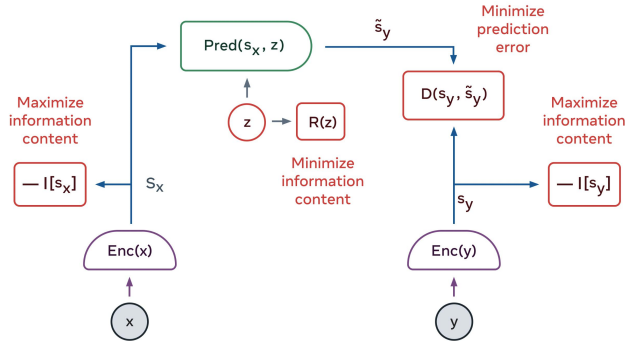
Pred($s_x$, z)

$\tilde{s}_y$

Minimize prediction error

D($s_y$, $\tilde{s}_y$)

Maximize information content

Maximize information content

z

R(z)

— I[$s_x$]

$s_x$

Minimize information content

— I[$s_y$]

$s_y$

Enc(x)

Enc(y)

x

y